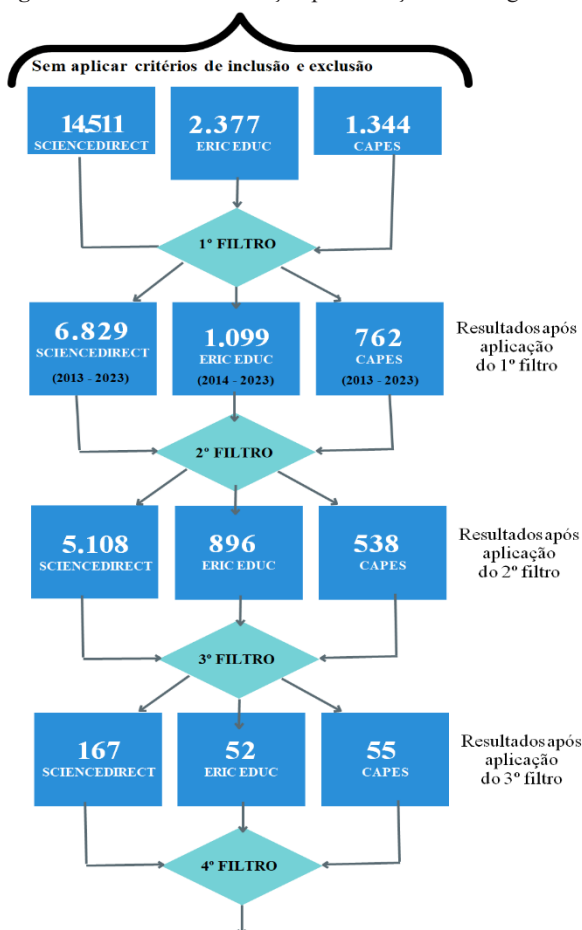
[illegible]

Sem aplicar critérios de inclusão e exclusão

14511
SCIENCEDIRECT

2.377
ERIC EDUC

1.344
CAPES

1º FILTRO

6.829
SCIENCEDIRECT
(2013 - 2023)

1.099
ERIC EDUC
(2014 - 2023)

762
CAPES
(2013 - 2023)

Resultados após aplicação do 1º filtro

2º FILTRO

5.108
SCIENCEDIRECT

896
ERIC EDUC

538
CAPES

Resultados após aplicação do 2º filtro

3º FILTRO

167
SCIENCEDIRECT

52
ERIC EDUC

55
CAPES

Resultados após aplicação do 3º filtro

4º FILTRO